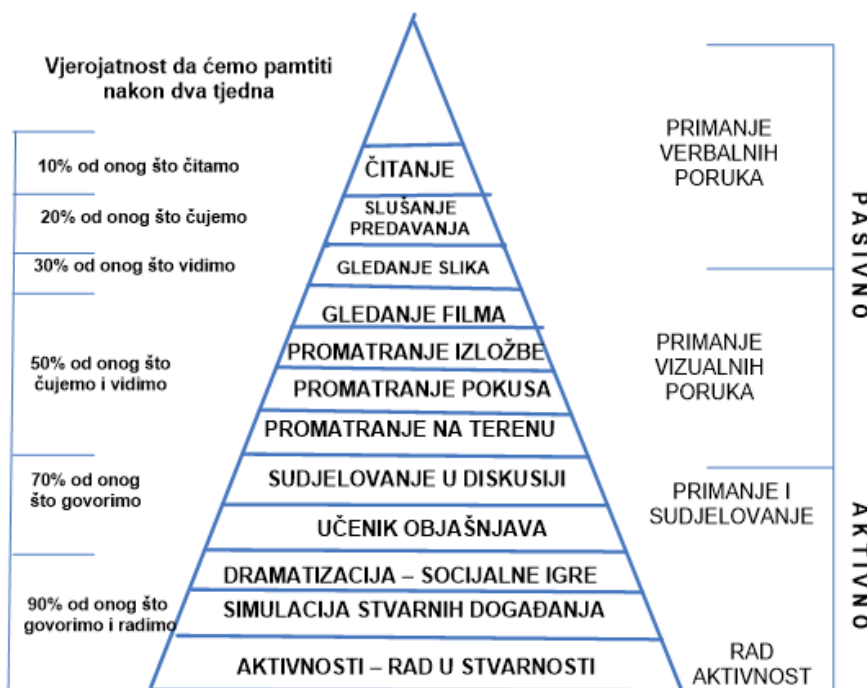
Vjerojatnost da ćemo pamtiti nakon dva tjedna

10% od onog što čitamo

20% od onog što čujemo

30% od onog što vidimo

50% od onog što čujemo i vidimo

70% od onog što govorimo

90% od onog što govorimo i radimo

ČITANJE

SLUŠANJE PREDAVANJA

GLEDANJE SLIKA

GLEDANJE FILMA

PROMATRANJE IZLOŽBE

PROMATRANJE POKUSA

PROMATRANJE NA TERENU

SUDJELOVANJE U DISKUSIJI

UČENIK OBJAŠNJAVA

DRAMATIZACIJA – SOCIJALNE IGRE

SIMULACIJA STVARNIH DOGAĐANJA

AKTIVNOSTI – RAD U STVARNOSTI

PRIMANJE VERBALNIH PORUKA

PRIMANJE VIZUALNIH PORUKA

PRIMANJE I SUDJELOVANJE

RAD AKTIVNOST

PASIVNO

AKTIVNO